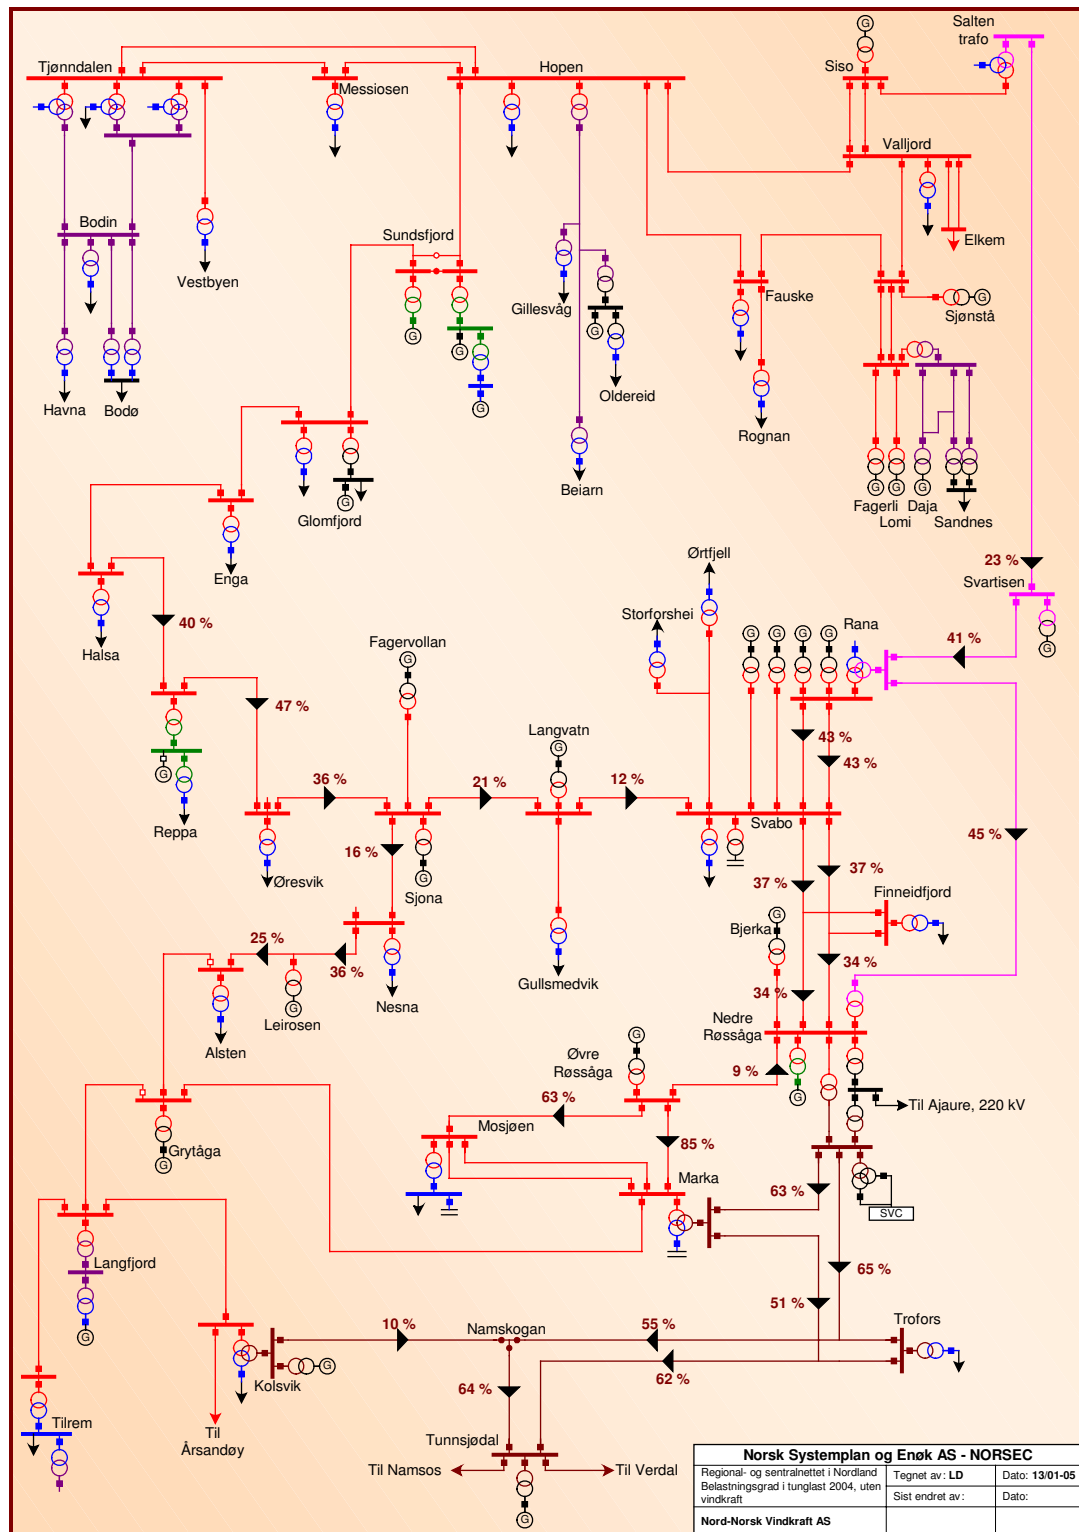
Salten trafo

Tjønndalen

Messiosen

Hopen

Siso

Valljord

Elkem

Bodin

Vestbyen

Sundsfjord

Gillesvåg

Oldereid

Fauske

Sjønstå

Havna

Bodø

Rognan

Beiarn

Glomfjord

Fagerli

Lomi

Daja

Sandnes

Enga

23 %

Svartisen

Ørtfjell

Halsa

40 %

Storforshei

Rana

41 %

Fagervollan

47 %

Langvatn

43 %

43 %

Reppa

36 %

21 %

12 %

Svabo

45 %

16 %

Øresvik

Sjona

37 %

37 %

Finneidfjord

Bjerka

25 %

36 %

34 %

Leirosen

Nesna

Gullsmedvik

34 %

Alsten

Nedre Røssåga

Øvre Røssåga

9 %

63 %

Til Ajaure, 220 kV

Grytåga

Mosjøen

85 %

Marka

63 %

SVC

Langfjord

65 %

51 %

Trofors

10 %

Namskogan

55 %

Kolsvik

62 %

Tilrem

Til Årsandøy

64 %

Tunnsjødal

Til Namsos

Til Verdal

| Norsk Systemplan og Enøk AS - NORSEC | | |
|---|---|---|
| Regional- og sentralnettet i Nordland Belastningsgrad i tunglast 2004, uten vindkraft | Tegnet av: LD | Dato: 13/01-05 |
| | Sist endret av: | Dato: |
| Nord-Norsk Vindkraft AS | | |